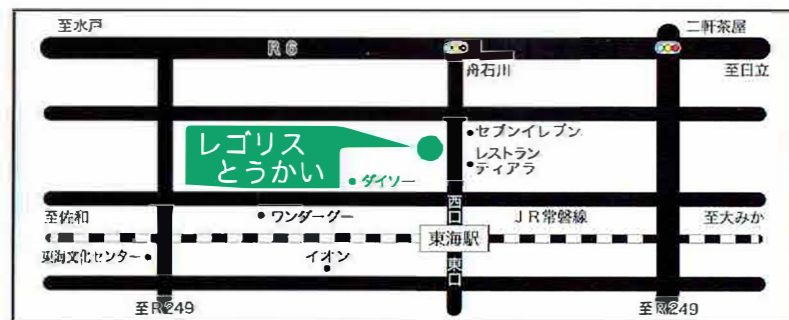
至水戸

二軒茶屋

R 6

舟石川

至日立

レゴリス とうかい

セブンイレブン

レストラン ティアラ

ダイソー

西口

至佐和

ワンダーグー

JR常磐線

至大みか

東海文化センター

東海駅

イオン

東口

至R249

至R249